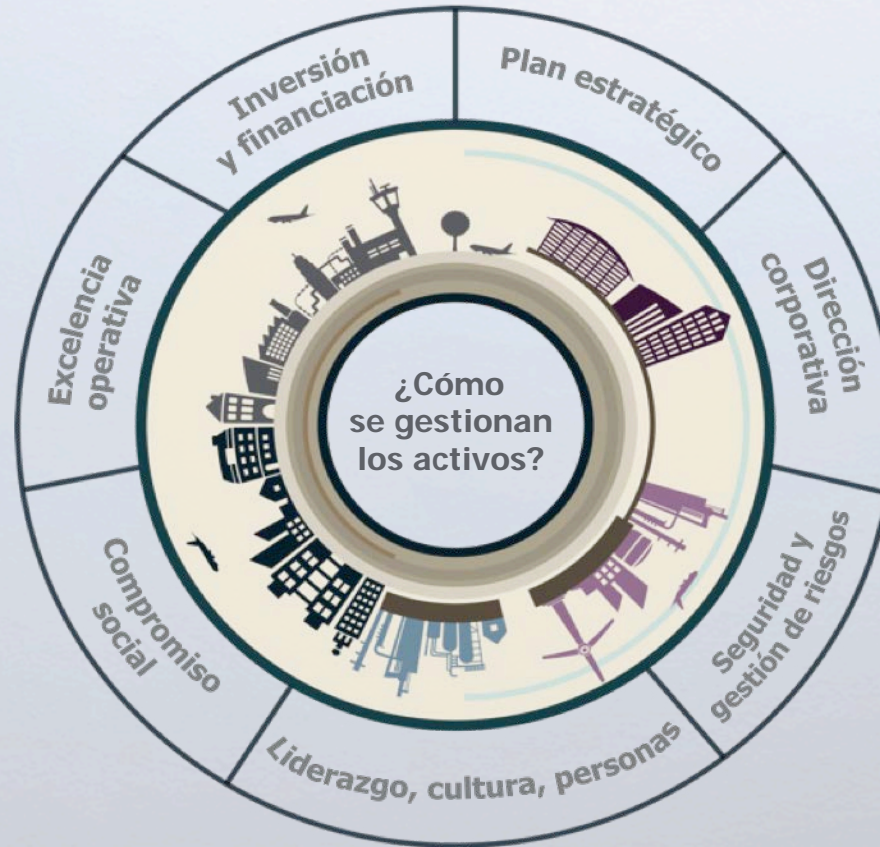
Plan estratégico

Dirección corporativa

Seguridad y gestión de riesgos

Liderazgo, cultura, personas

Compromiso social

Excelencia operativa

Inversión y financiación

¿Cómo se gestionan los activos?